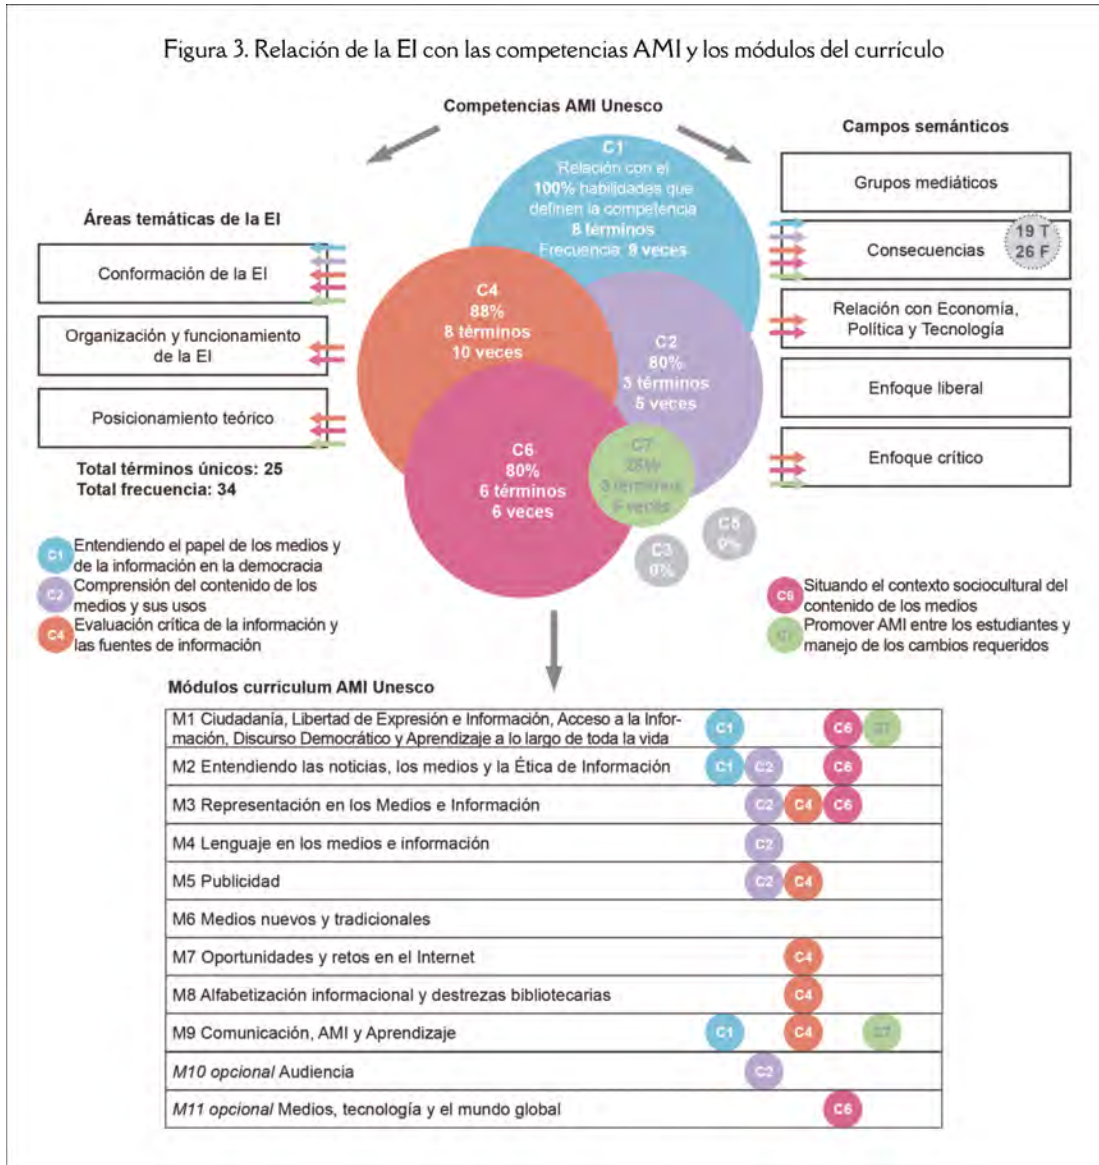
Figura 3. Relación de la EI con las competencias AMI y los módulos del currículo

Competencias AMI Unesco

Áreas temáticas de la EI

Conformación de la EI

Organización y funcionamiento de la EI

Posicionamiento teórico

Total términos únicos: 25
Total frecuencia: 34

C1
Relación con el 100% habilidades que definen la competencia
8 términos
Frecuencia: 9 veces

C4
88%
8 términos
10 veces

C2
80%
3 términos
5 veces

C6
80%
6 términos
6 veces

C7
25%
3 términos
5 veces

C5
0%

C3
0%

Campos semánticos

Grupos mediáticos

Consecuencias

19 T
26 F

Relación con Economía, Política y Tecnología

Enfoque liberal

Enfoque crítico

C1 Entendiendo el papel de los medios y de la información en la democracia
C2 Comprensión del contenido de los medios y sus usos
C4 Evaluación crítica de la información y las fuentes de información

C6 Situando el contexto sociocultural del contenido de los medios
C7 Promover AMI entre los estudiantes y manejo de los cambios requeridos

Módulos curriculum AMI Unesco

| Módulo | Competencias |
|---|---|
| M1 Ciudadanía, Libertad de Expresión e Información, Acceso a la Información, Discurso Democrático y Aprendizaje a lo largo de toda la vida | C1 C6 C7 |
| M2 Entendiendo las noticias, los medios y la Ética de Información | C1 C2 C6 |
| M3 Representación en los Medios e Información | C2 C4 C6 |
| M4 Lenguaje en los medios e información | C2 |
| M5 Publicidad | C2 C4 |
| M6 Medios nuevos y tradicionales | |
| M7 Oportunidades y retos en el Internet | C4 |
| M8 Alfabetización informacional y destrezas bibliotecarias | C4 |
| M9 Comunicación, AMI y Aprendizaje | C1 C4 C7 |
| *M10 opcional* Audiencia | C2 |
| *M11 opcional* Medios, tecnología y el mundo global | C6 |